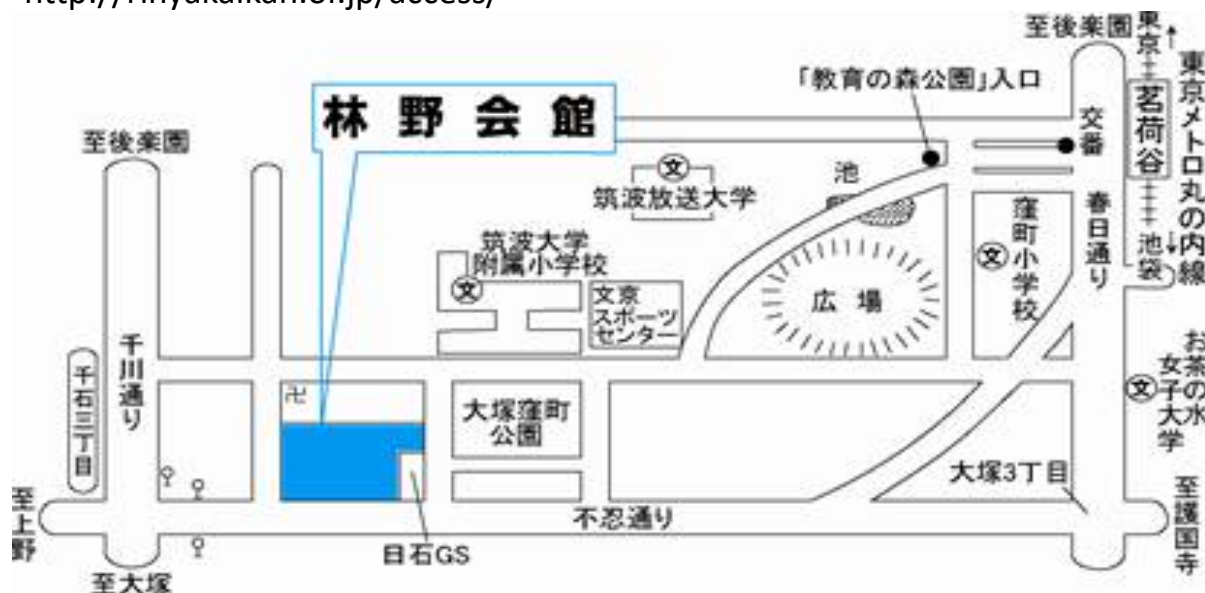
http://rinyakaikan.or.jp/access/

至後楽園
東京
茗荷谷
池袋
東京メトロ丸の内線
林野会館
「教育の森公園」入口
至後楽園
交番
文
筑波放送大学
池
窪町小学校
春日通り
筑波大学附属小学校
文
文京スポーツセンター
広場
文
千川通り
千石三丁目
卍
大塚窪町公園
文
お茶の水女子大学
大塚3丁目
至上野
不忍通り
至護国寺
日石GS
至大塚